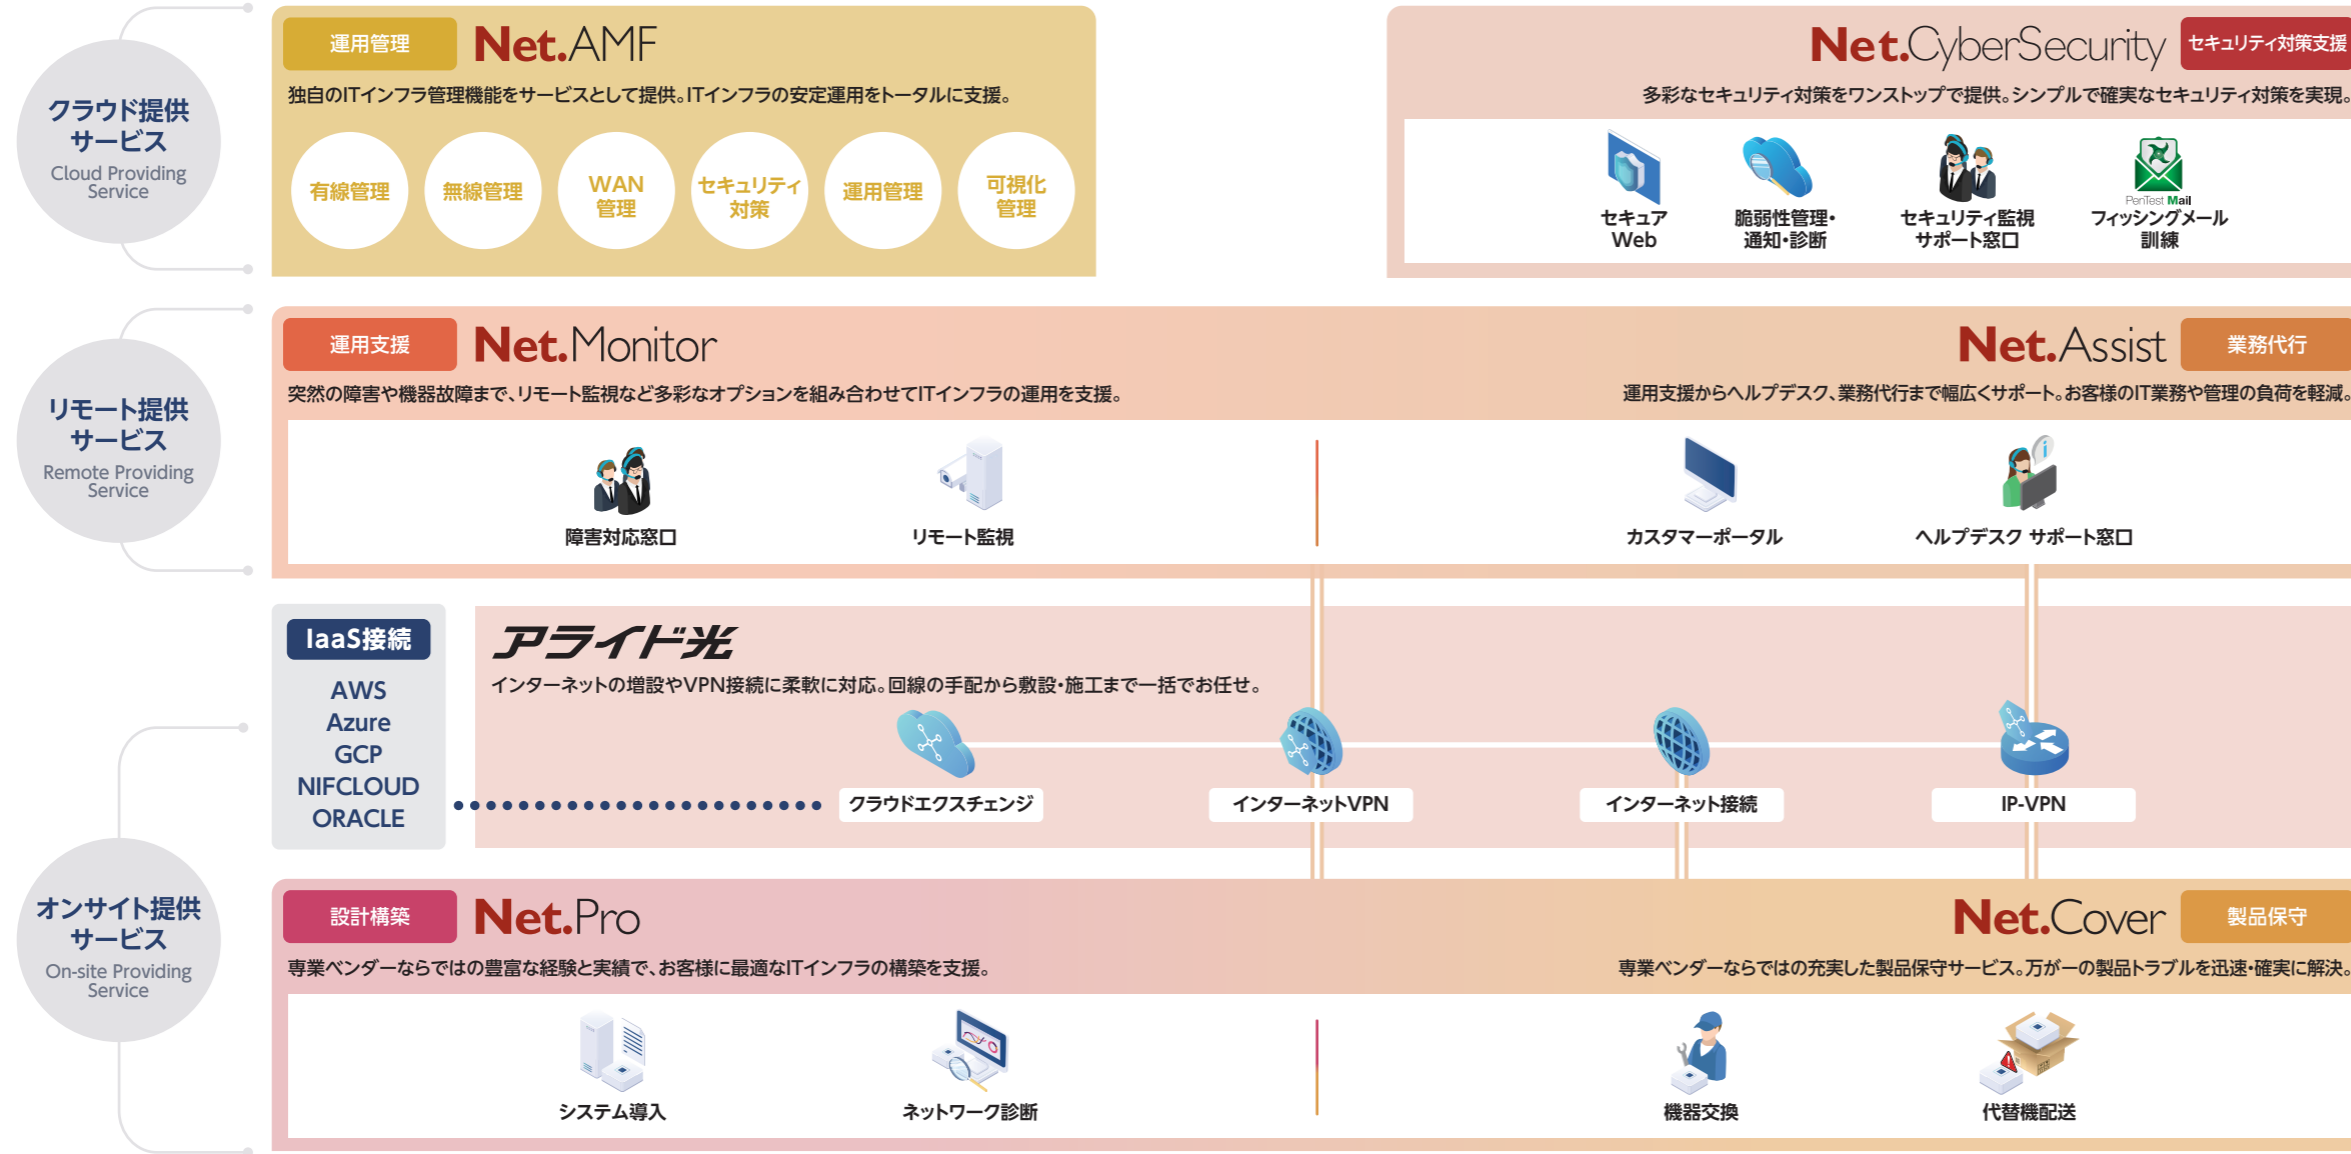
クラウド提供サービス
Cloud Providing Service

運用管理
Net.AMF
独自のITインフラ管理機能をサービスとして提供。ITインフラの安定運用をトータルに支援。

有線管理
無線管理
WAN管理
セキュリティ対策
運用管理
可視化管理

Net.CyberSecurity
セキュリティ対策支援
多彩なセキュリティ対策をワンストップで提供。シンプルで確実なセキュリティ対策を実現。

セキュアWeb
脆弱性管理・通知・診断
セキュリティ監視サポート窓口
PenTest Mail
フィッシングメール訓練

リモート提供サービス
Remote Providing Service

運用支援
Net.Monitor
突然の障害や機器故障まで、リモート監視など多彩なオプションを組み合わせてITインフラの運用を支援。

障害対応窓口
リモート監視

Net.Assist
業務代行
運用支援からヘルプデスク、業務代行まで幅広くサポート。お客様のIT業務や管理の負荷を軽減。

カスタマーポータル
ヘルプデスク サポート窓口

IaaS接続
AWS
Azure
GCP
NIFCLOUD
ORACLE

アライド光
インターネットの増設やVPN接続に柔軟に対応。回線の手配から敷設・施工まで一括でお任せ。

クラウドエクスチェンジ
インターネットVPN
インターネット接続
IP-VPN

オンサイト提供サービス
On-site Providing Service

設計構築
Net.Pro
専業ベンダーならではの豊富な経験と実績で、お客様に最適なITインフラの構築を支援。

システム導入
ネットワーク診断

Net.Cover
製品保守
専業ベンダーならではの充実した製品保守サービス。万が一の製品トラブルを迅速・確実に解決。

機器交換
代替機配送